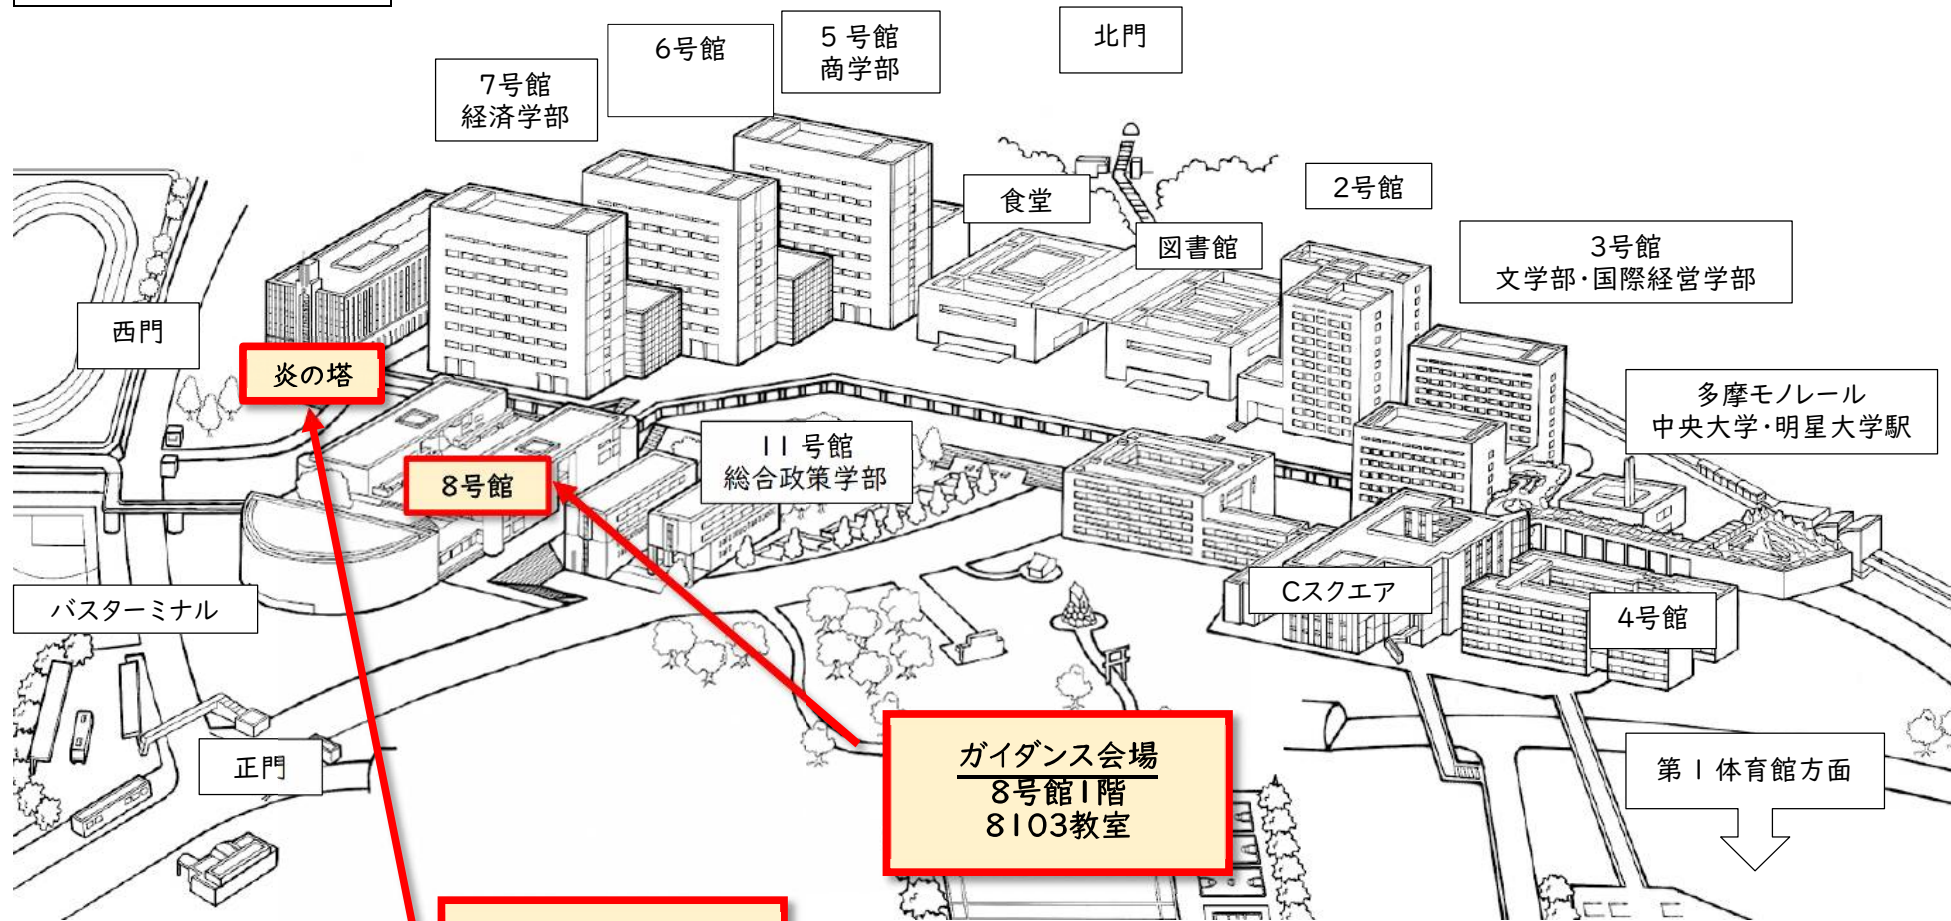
6号館

5 号館
商学部

北門

7号館
経済学部

食堂

2号館

図書館

3号館
文学部・国際経営学部

西門

炎の塔

多摩モノレール
中央大学・明星大学駅

11 号館
総合政策学部

8号館

バスターミナル

Cスクエア

4号館

正門

ガイダンス会場
8号館1階
8103教室

第 1 体育館方面